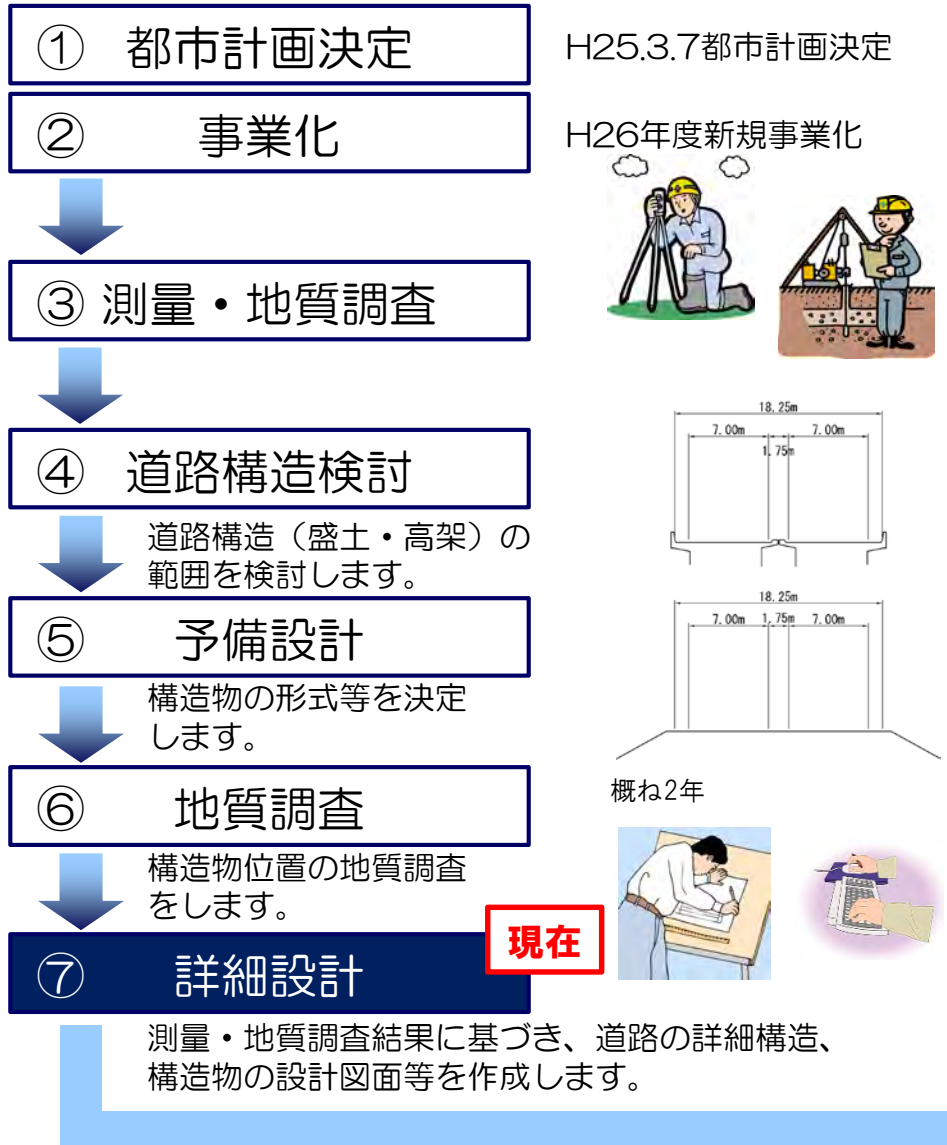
① 都市計画決定

H25.3.7都市計画決定

② 事業化

H26年度新規事業化

③ 測量・地質調査

④ 道路構造検討

18.25m
7.00m
7.00m
1.75m

道路構造（盛土・高架）の範囲を検討します。

⑤ 予備設計

18.25m
7.00m
1.75m
7.00m

構造物の形式等を決定します。

⑥ 地質調査

概ね2年

構造物位置の地質調査をします。

現在

⑦ 詳細設計

測量・地質調査結果に基づき、道路の詳細構造、構造物の設計図面等を作成します。